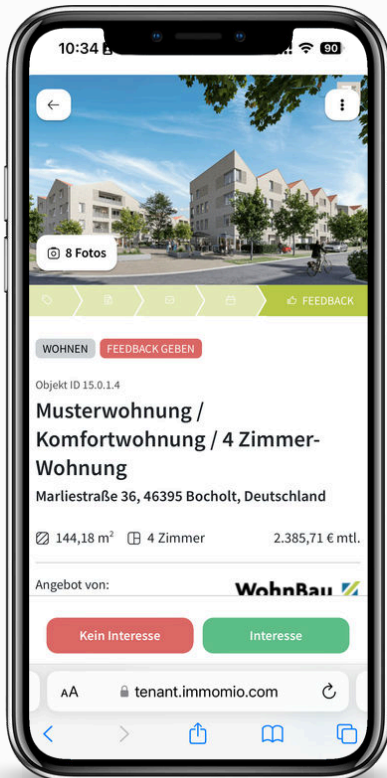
10:34 90

8 Fotos

FEEDBACK

WOHNEN FEEDBACK GEBEN

Objekt ID 15.0.1.4

Musterwohnung / Komfortwohnung / 4 Zimmer-Wohnung

Marliestraße 36, 46395 Bocholt, Deutschland

144,18 m$^2$ 4 Zimmer 2.385,71 € mtl.

Angebot von:

WohnBau

Kein Interesse Interesse

AA tenant.immomio.com